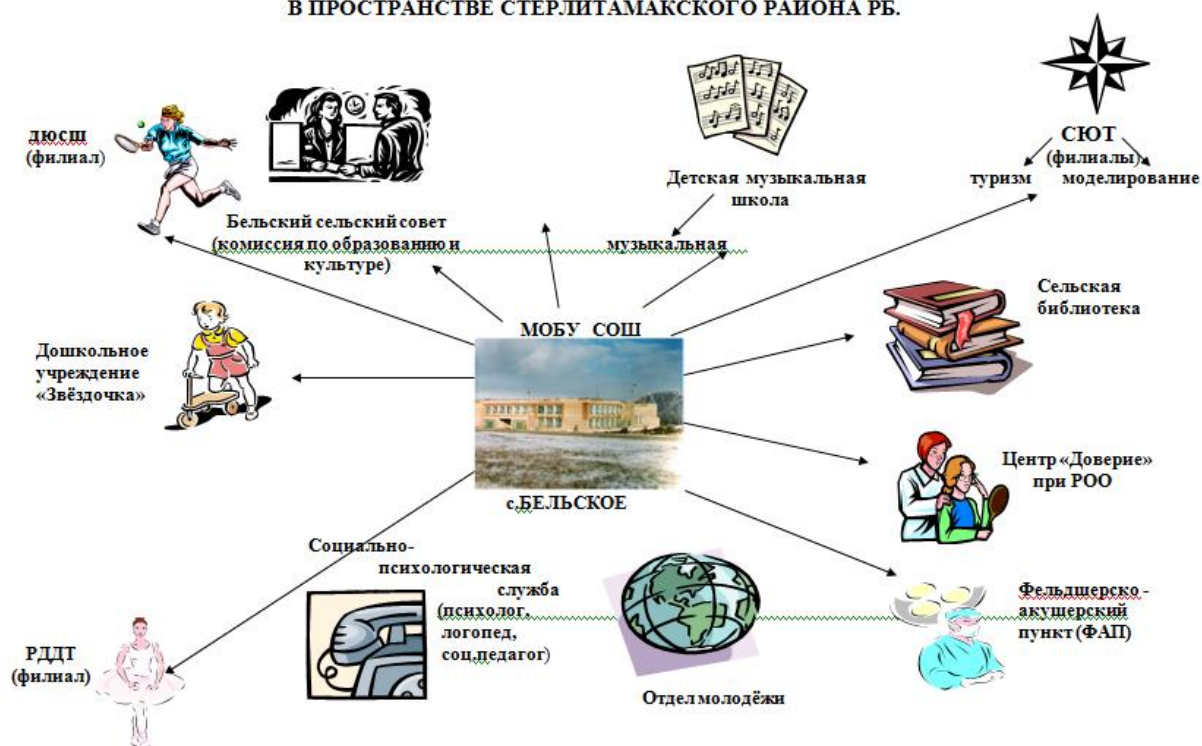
В ПРОСТРАНСТВЕ СТЕРЛИТАМАКСКОГО РАЙОНА РБ.

ДЮСШ (филиал)

Бельский сельский совет (комиссия по образованию и культуре)

Детская музыкальная школа

музыкальная

СЮТ (филиалы)

туризм

моделирование

Сельская библиотека

МОБУ СОШ

Дошкольное учреждение «Звёздочка»

с.БЕЛЬСКОЕ

Центр «Доверие» при РОО

Социально-психологическая служба (психолог, логопед, соц.педагог)

Фельдшерско - акушерский пункт (ФАП)

РДДТ (филиал)

Отдел молодёжи